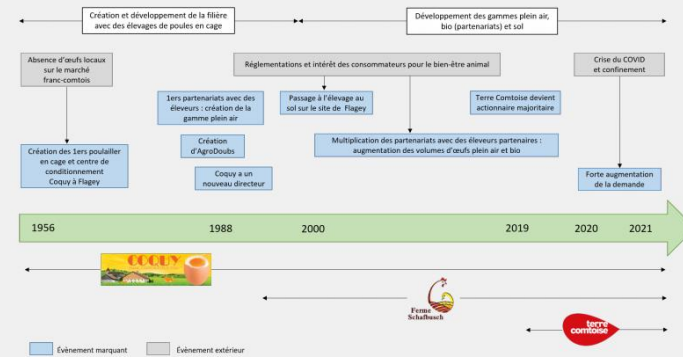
Création et développement de la filière avec des élevages de poules en cage

Développement des gammes plein air, bio (partenariats) et sol

Absence d'œufs locaux sur le marché franc-comtois

Réglementations et intérêt des consommateurs pour le bien-être animal

Crise du COVID et confinement

1ers partenariats avec des éleveurs : création de la gamme plein air

Passage à l'élevage au sol sur le site de Flagey

Terre Comtoise devient actionnaire majoritaire

Création d'AgroDoubs

Création des 1ers poulailler en cage et centre de conditionnement Coquy à Flagey

Multiplication des partenariats avec des éleveurs partenaires : augmentation des volumes d'œufs plein air et bio

Coquy a un nouveau directeur

Forte augmentation de la demande

1956

1988

2000

2019

2020

2021

COQUY

Ferme Schalbusch

terre comtoise

Évènement marquant

Évènement extérieur